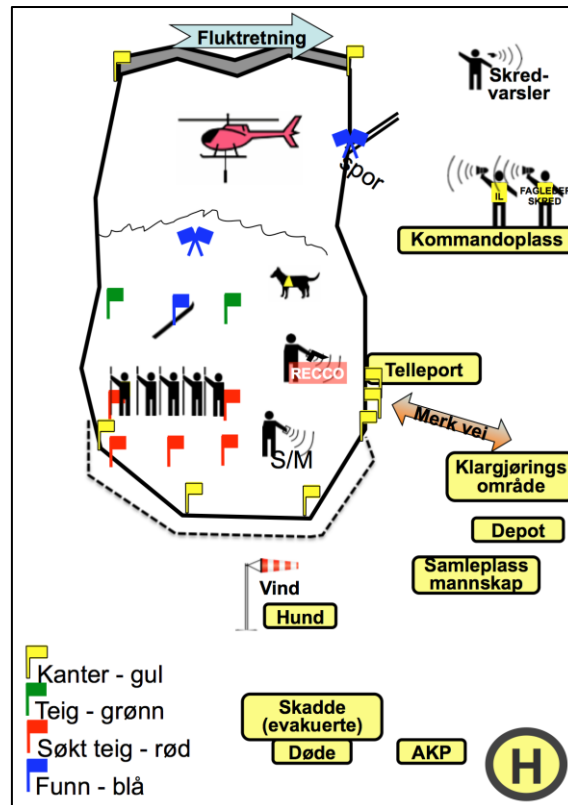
Fluktretning

Skred-
varsler

Spor

IL

FAGLEDER SKRED

Kommandoplass

RECCO

Telleport

Merk vei

S/M

Klargjørings område

Depot

Samleplass mannskap

Vind

Hund

Kanter - gul
Teig - grønn
Søkt teig - rød
Funn - blå

Skadde (evakuerte)

Døde

AKP

H